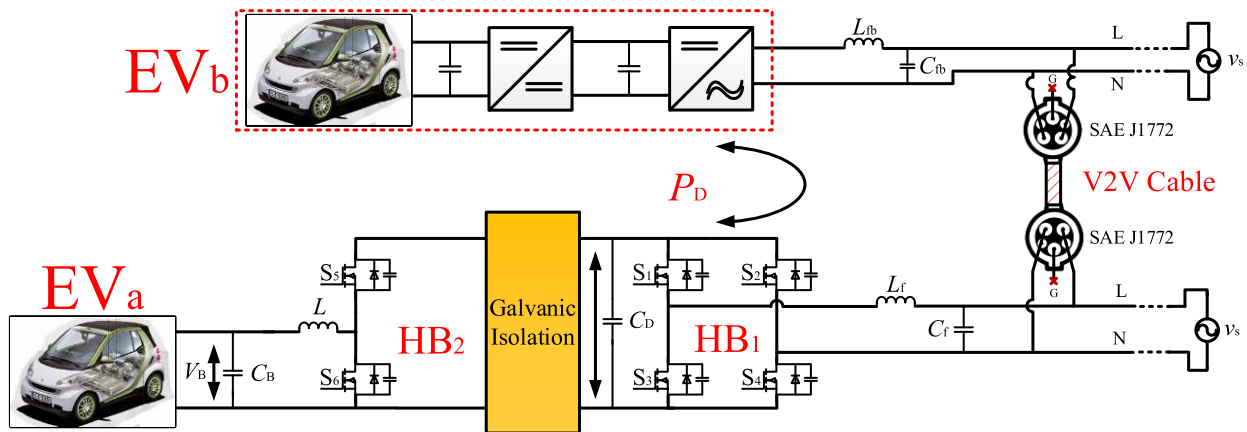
$\text{EV}_\text{b}$

$L_{\text{fb}}$

$C_{\text{fb}}$

L

N

$v_{\text{s}}$

G

SAE J1772

$P_{\text{D}}$

V2V Cable

SAE J1772

G

$\text{EV}_\text{a}$

$S_5$

$L$

$\text{HB}_2$

Galvanic Isolation

$C_{\text{D}}$

$S_1$

$S_2$

$\text{HB}_1$

$L_{\text{f}}$

$C_{\text{f}}$

L

N

$v_{\text{s}}$

$V_{\text{B}}$

$C_{\text{B}}$

$S_6$

$S_3$

$S_4$